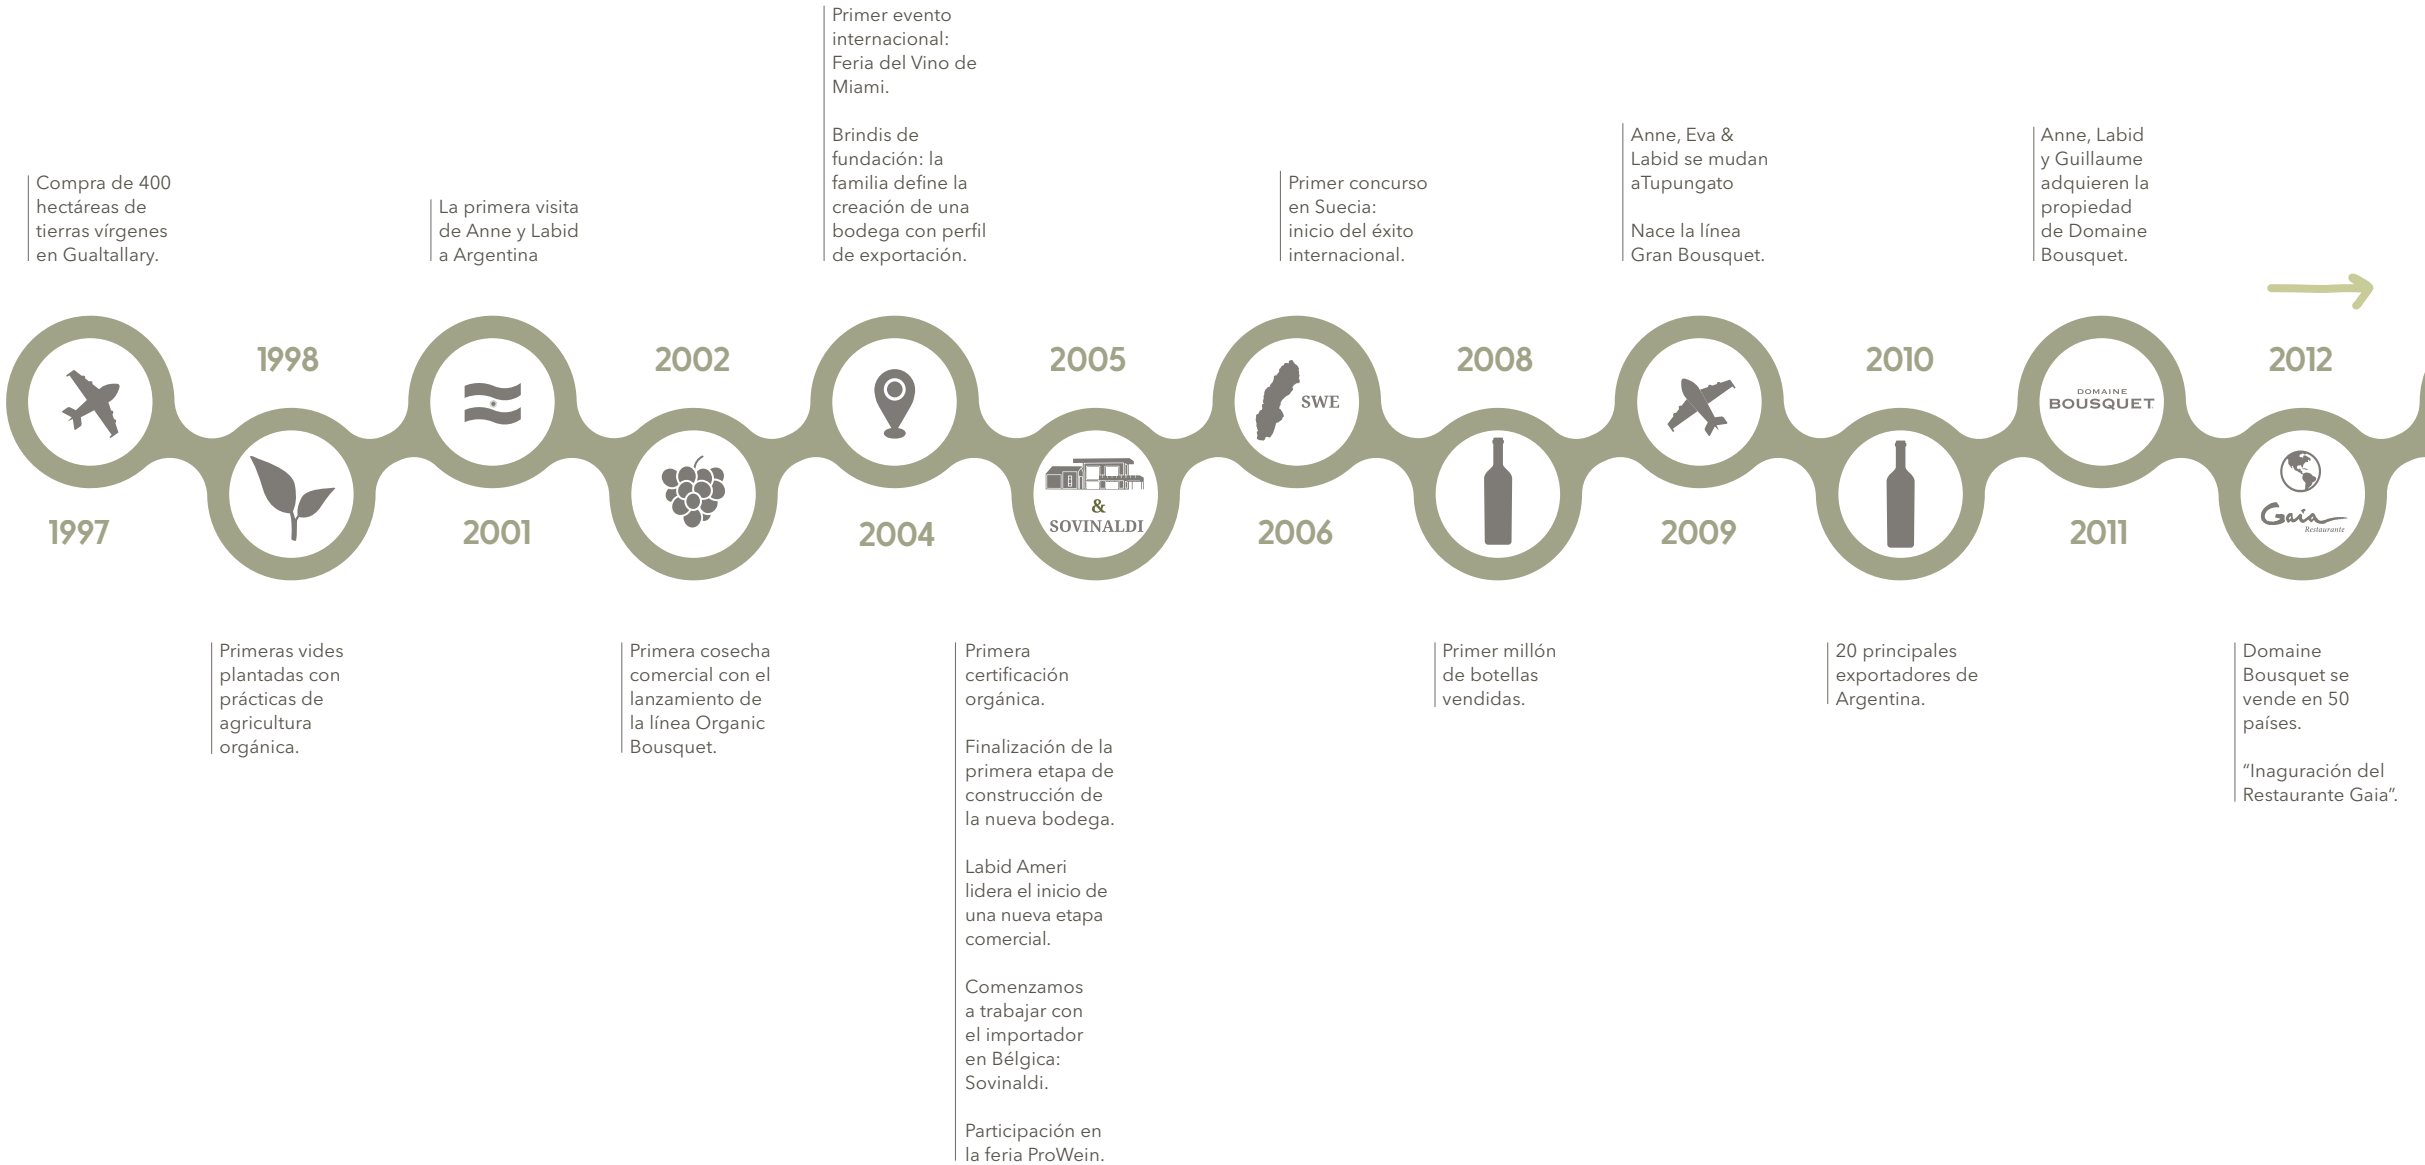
Compra de 400 hectáreas de tierras vírgenes en Gualtallary.

1997

1998

Primeras vides plantadas con prácticas de agricultura orgánica.

La primera visita de Anne y Labid a Argentina

2001

2002

Primera cosecha comercial con el lanzamiento de la línea Organic Bousquet.

Primer evento internacional: Feria del Vino de Miami.

Brindis de fundación: la familia define la creación de una bodega con perfil de exportación.

2004

2005

& SOVINALDI

Primera certificación orgánica.

Finalización de la primera etapa de construcción de la nueva bodega.

Labid Ameri lidera el inicio de una nueva etapa comercial.

Comenzamos a trabajar con el importador en Bélgica: Sovinaldi.

Participación en la feria ProWein.

Primer concurso en Suecia: inicio del éxito internacional.

SWE

2006

2008

Primer millón de botellas vendidas.

Anne, Eva & Labid se mudan aTupungato

Nace la línea Gran Bousquet.

2009

2010

20 principales exportadores de Argentina.

Anne, Labid y Guillaume adquieren la propiedad de Domaine Bousquet.

DOMAINE BOUSQUET

2011

2012

Gaia Restaurante

Domaine Bousquet se vende en 50 países.

“Inaguración del Restaurante Gaia”.